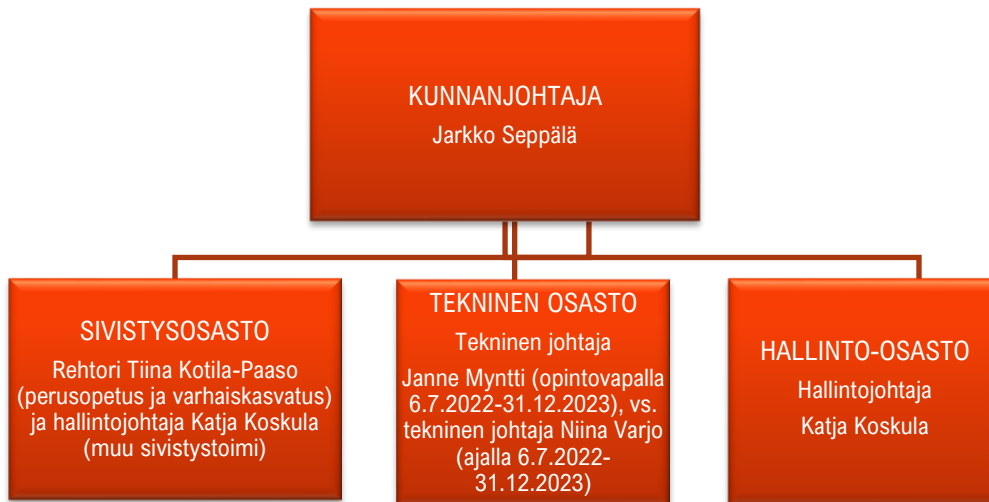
KUNNANJOHTAJA
Jarkko Seppälä

SIVISTYSOSASTO
Rehtori Tiina Kotila-Paaso (perusopetus ja varhaiskasvatus) ja hallintojohtaja Katja Koskula (muu sivistystoimi)

TEKNINEN OSASTO
Tekninen johtaja
Janne Myntti (opintovapalla 6.7.2022-31.12.2023), vs. tekninen johtaja Niina Varjo (ajalla 6.7.2022-31.12.2023)

HALLINTO-OSASTO
Hallintojohtaja
Katja Koskula